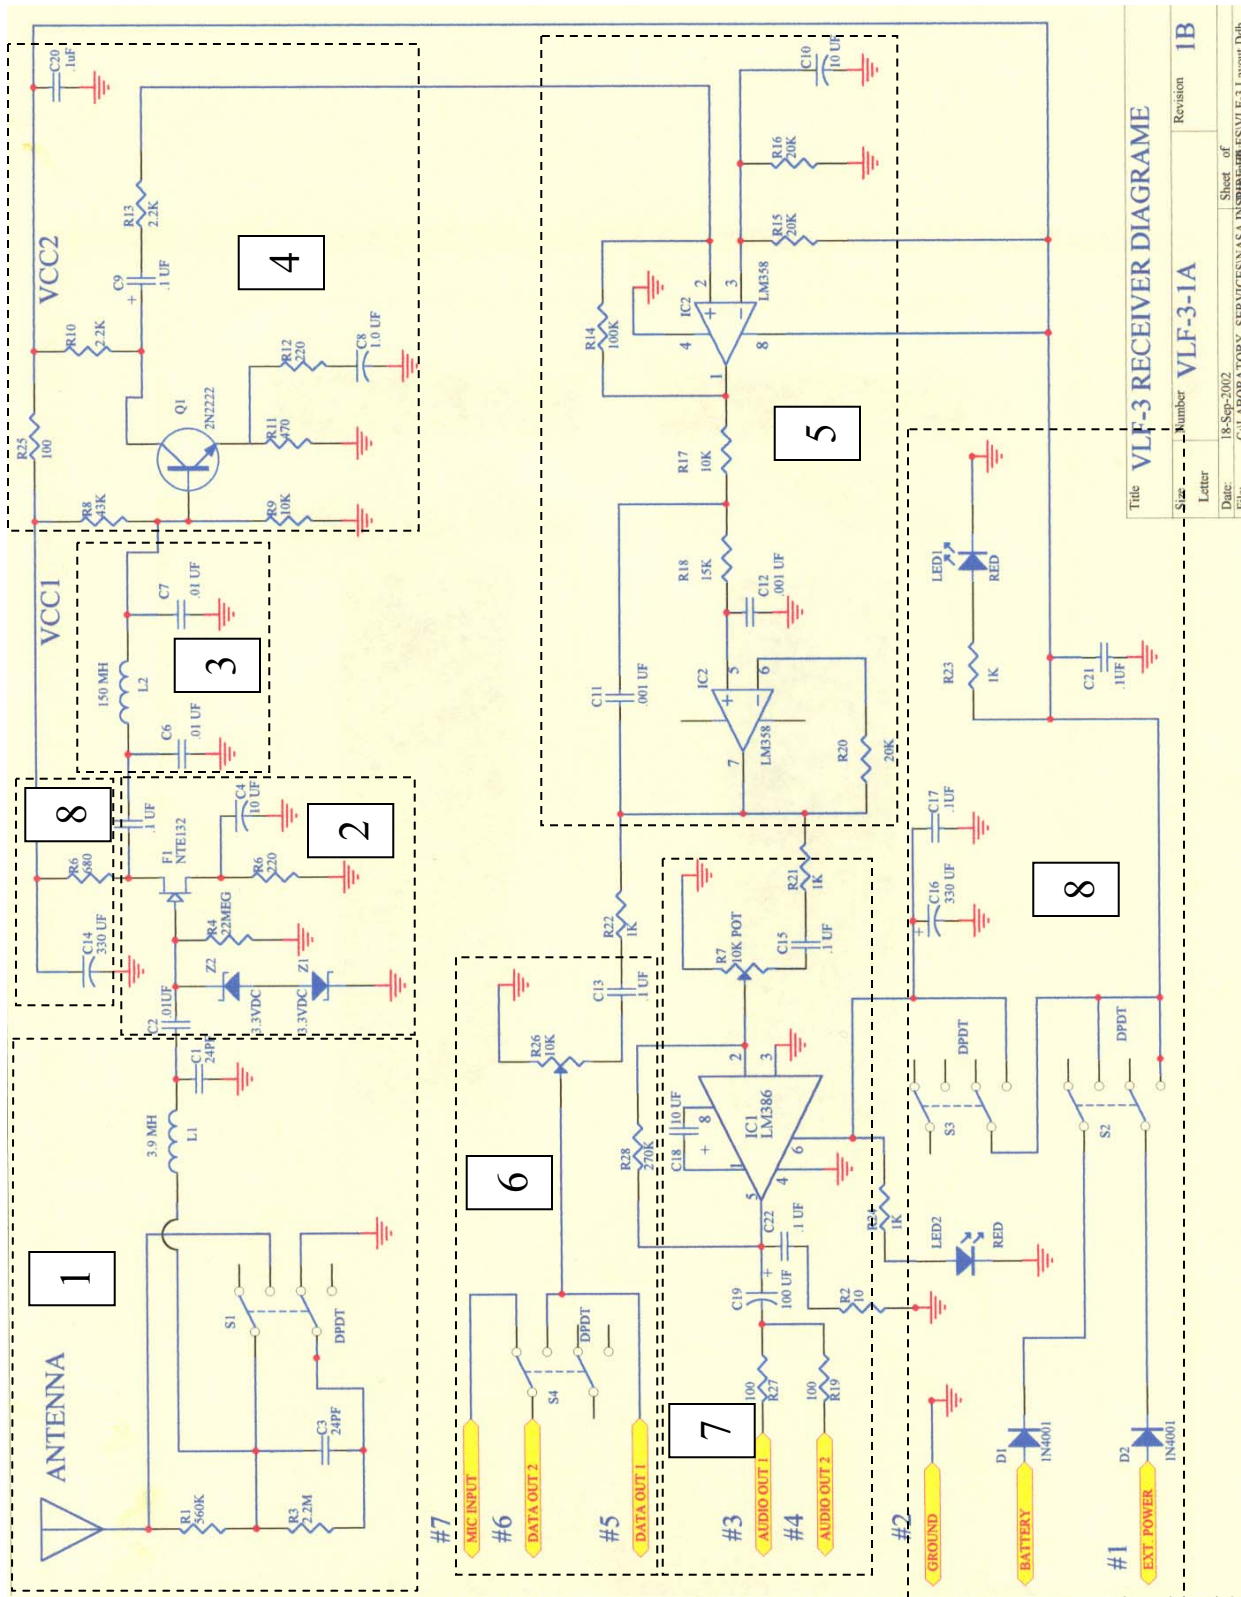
VLF-3 RECEIVER DIAGRAME

Title
Size
Letter
Number VLF-3-1A
Revision 1B
Date: 18-Sep-2002
Sheet of
File: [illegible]

1
2
3
4
5
6
7
8
8

ANTENNA
VCC1
VCC2

R1 560K
R3 2.2M
C3 24PF
S1
DPDT
L1 3.9 MH
C1 24PF
C2 .01UF
Z2 3.3VDC
Z1 3.3VDC
R4 22MEG
F1 NTE132
R6 220
C4 10 UF
C14 330 UF
R6 680
.1 UF
L2 150 MH
C6 .01 UF
C7 .01 UF
R8 43K
R9 10K
R25 100
R10 2.2K
Q1 2N2222
R11 470
R12 220
C8 1.0 UF
C9 .1 UF
R13 2.2K
C20 .1uF
R14 100K
IC2
LM358
R15 20K
R16 20K
C10 10 UF
R17 10K
R18 15K
C12 .001 UF
C11 .001 UF
IC2
LM358
R20 20K
R22 1K
C13 .1 UF
R26 10K
R21 1K
R7 10K POT
C15 .1 UF
IC1 LM386
C18 10 UF
R28 270K
C22 .1 UF
C19 100 UF
R2 10
R24 1K
R27 100
R19 100
S4
DPDT
LED1 RED
R23 1K
C21 .1UF
C17 .1UF
C16 330 UF
S3
DPDT
S2
DPDT
LED2 RED
D1 1N4001
D2 1N4001

#7 MIC INPUT
#6 DATA OUT 2
#5 DATA OUT 1
#3 AUDIO OUT 1
#4 AUDIO OUT 2
#2 GROUND
BATTERY
#1 EXT POWER